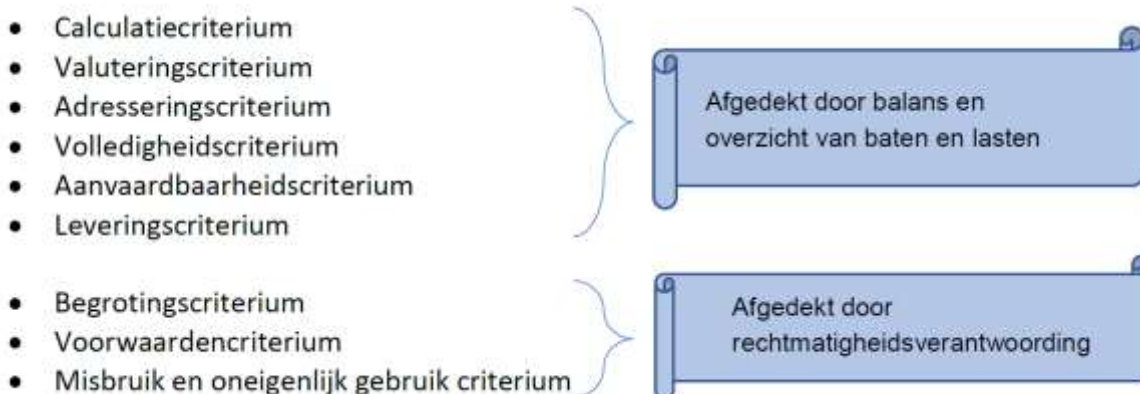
- Calculatiecriterium
- Valuteringscriterium
- Adresseringscriterium
- Volledigheidscriterium
- Aanvaardbaarheidscriterium
- Leveringscriterium

Afgedekt door balans en overzicht van baten en lasten

- Begrotingscriterium
- Voorwaardencriterium
- Misbruik en oneigenlijk gebruik criterium

Afgedekt door rechtmatigheidsverantwoording